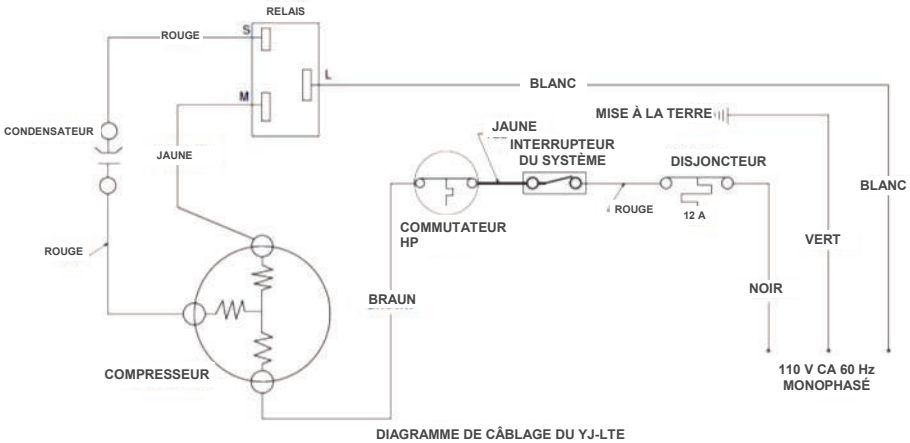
RELAIS
ROUGE
S
M
L
BLANC
MISE À LA TERRE
CONDENSATEUR
JAUNE
JAUNE
INTERRUPTEUR DU SYSTÈME
DISJONCTEUR
BLANC
ROUGE
12 A
COMMUTATEUR HP
VERT
ROUGE
BRAUN
NOIR
COMPRESSEUR
110 V CA 60 Hz MONOPHASÉ
DIAGRAMME DE CÂBLAGE DU YJ-LTE